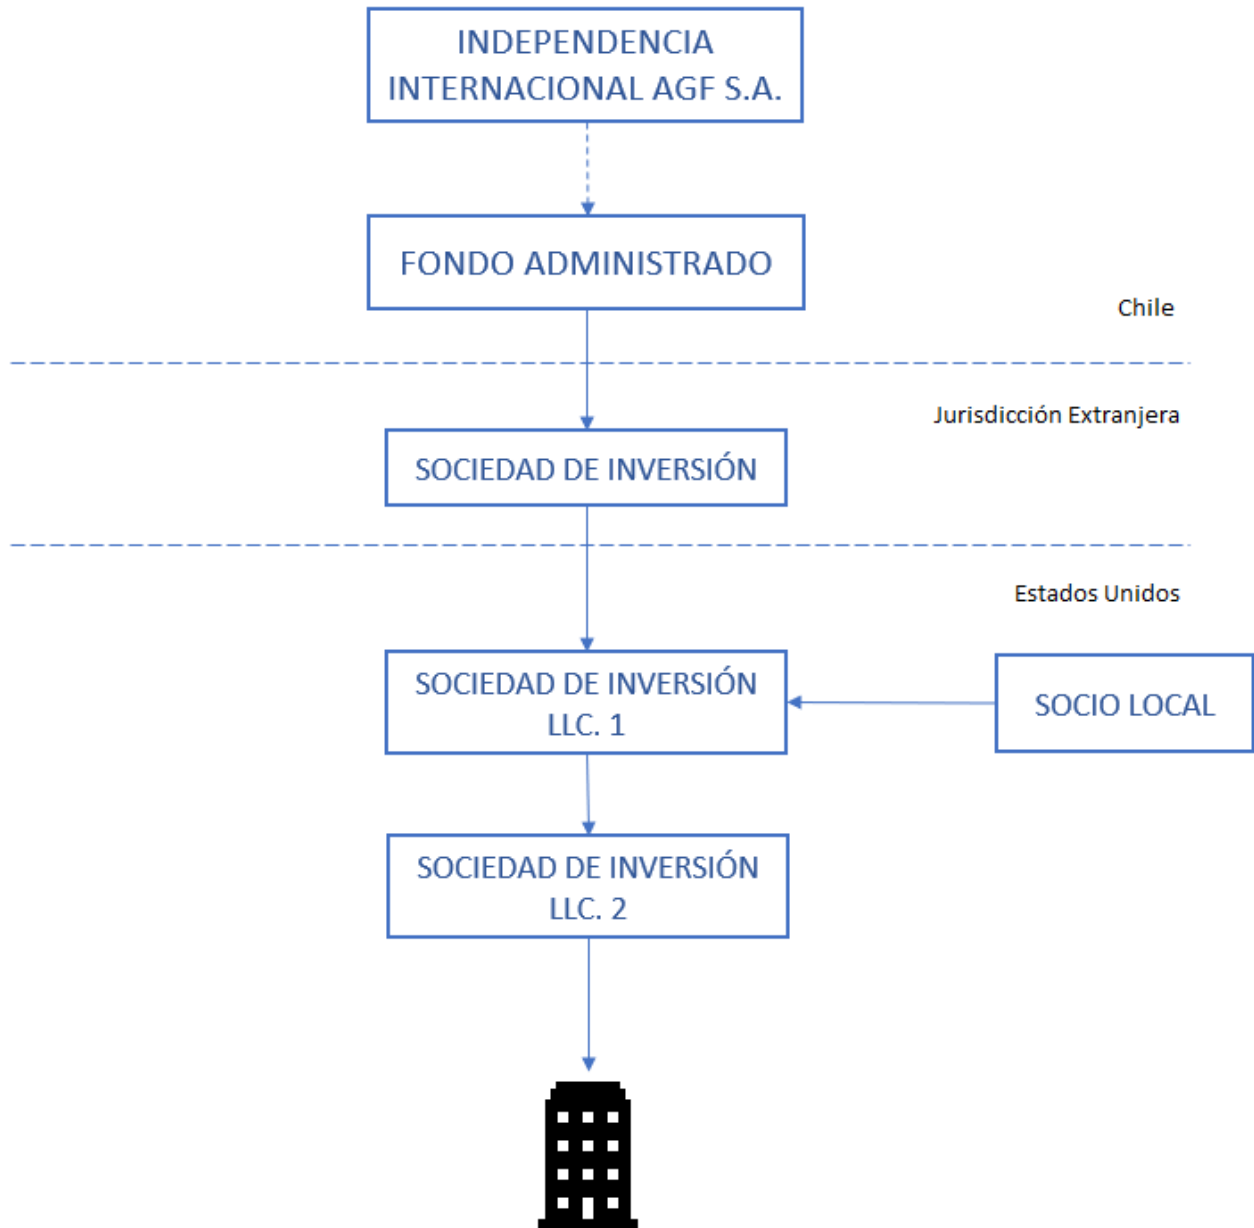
INDEPENDENCIA INTERNACIONAL AGF S.A.

FONDO ADMINISTRADO

Chile

Jurisdicción Extranjera

SOCIEDAD DE INVERSIÓN

Estados Unidos

SOCIEDAD DE INVERSIÓN LLC. 1

SOCIO LOCAL

SOCIEDAD DE INVERSIÓN LLC. 2